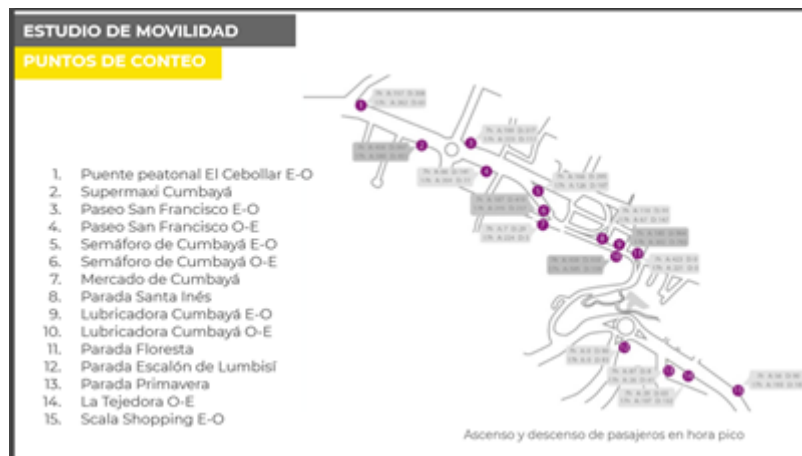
ESTUDIO DE MOVILIDAD

PUNTOS DE CONTEO

1. Puente peatonal El Cebollar E-O
2. Supermaxi Cumbayá
3. Paseo San Francisco E-O
4. Paseo San Francisco O-E
5. Semáforo de Cumbayá E-O
6. Semáforo de Cumbayá O-E
7. Mercado de Cumbayá
8. Parada Santa Inés
9. Lubricadora Cumbayá E-O
10. Lubricadora Cumbayá O-E
11. Parada Floresta
12. Parada Escalón de Lumbisí
13. Parada Primavera
14. La Tejedora O-E
15. Scala Shopping E-O

1 2 3 4 5 6 7 8 9 10 11 12 13 14 15

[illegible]

Ascenso y descenso de pasajeros en hora pico